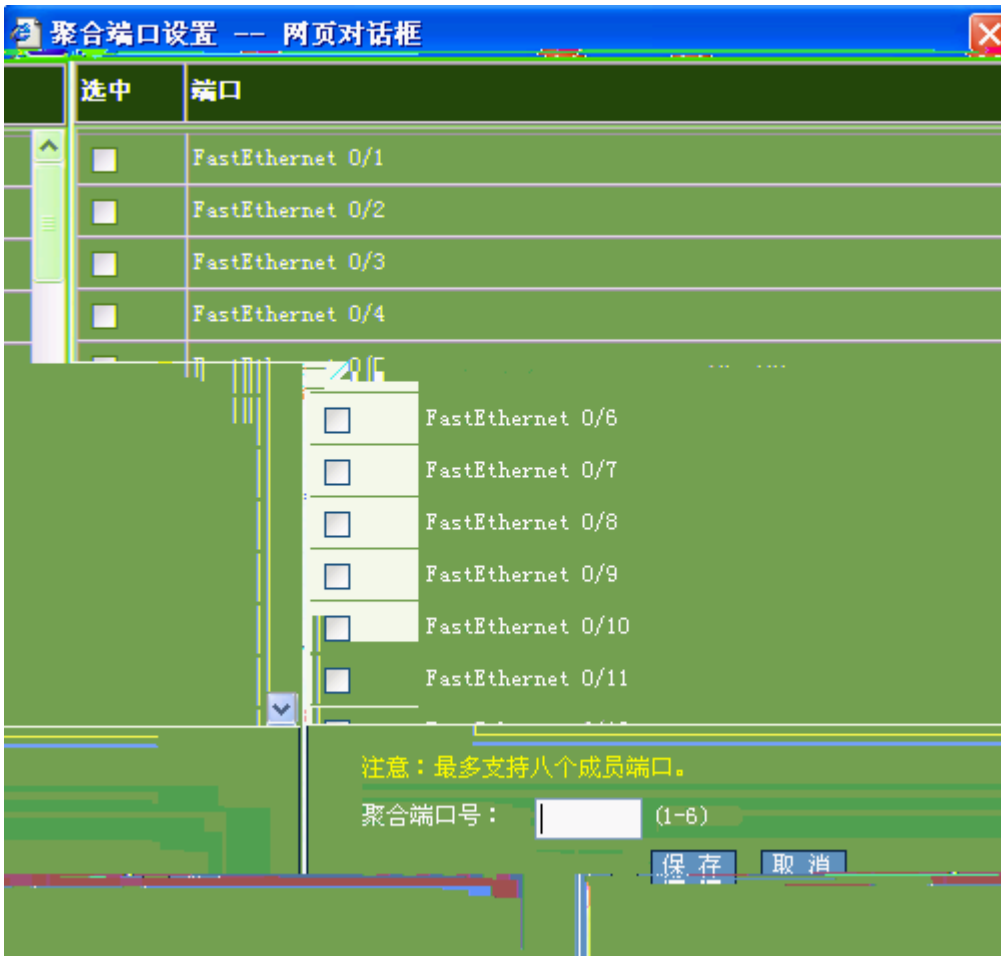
聚合端口设置 -- 网页对话框

| 选中 | 端口 |
|---|---|
| | FastEthernet 0/1 |
| | FastEthernet 0/2 |
| | FastEthernet 0/3 |
| | FastEthernet 0/4 |
| | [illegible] |
| | FastEthernet 0/6 |
| | FastEthernet 0/7 |
| | FastEthernet 0/8 |
| | FastEthernet 0/9 |
| | FastEthernet 0/10 |
| | FastEthernet 0/11 |
| | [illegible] |

注意：最多支持八个成员端口。

聚合端口号： (1-6)

保存 取消